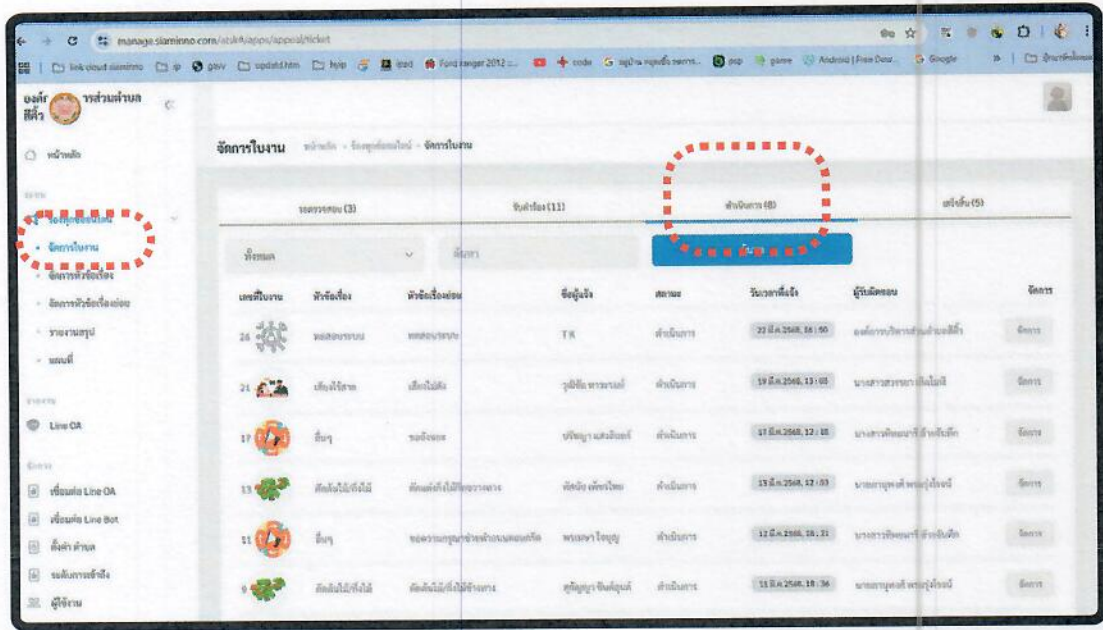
manage.siaminno.com/atsk4/apps/appeal/ticket

link cloud siaminno   gavv   update.htm   Ford ranger 2012   code   game   Android | Free Dow   Google

องค์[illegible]ารส่วนตำบล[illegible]

หน้าหลัก

Line OA

จัดการใบงาน   หน้าหลัก • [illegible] • จัดการใบงาน

รอตรวจสอบ (3)   รับเรื่อง (11)   ดำเนินการ (8)   เสร็จสิ้น (5)

ทั้งหมด   ค้นหา

| เลขที่ใบงาน | หัวข้อเรื่อง | หัวข้อเรื่องย่อย | ชื่อผู้แจ้ง | สถานะ | วันเวลาที่แจ้ง | ผู้รับผิดชอบ | จัดการ |
|---|---|---|---|---|---|---|---|
| 26 | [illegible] | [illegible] | TK | ดำเนินการ | 22 มี.ค.2568, 16:50 | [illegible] | จัดการ |
| 21 | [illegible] | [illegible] | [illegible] | ดำเนินการ | 19 มี.ค.2568, 13:03 | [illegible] | จัดการ |
| 17 | อื่นๆ | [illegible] | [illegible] | ดำเนินการ | 17 มี.ค.2568, 12:18 | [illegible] | จัดการ |
| 13 | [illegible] | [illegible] | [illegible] | ดำเนินการ | 15 มี.ค.2568, 12:53 | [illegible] | จัดการ |
| 11 | อื่นๆ | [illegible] | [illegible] | ดำเนินการ | 12 มี.ค.2568, 16:31 | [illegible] | จัดการ |
| 9 | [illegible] | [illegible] | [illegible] | ดำเนินการ | 11 มี.ค.2568, 18:36 | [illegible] | จัดการ |